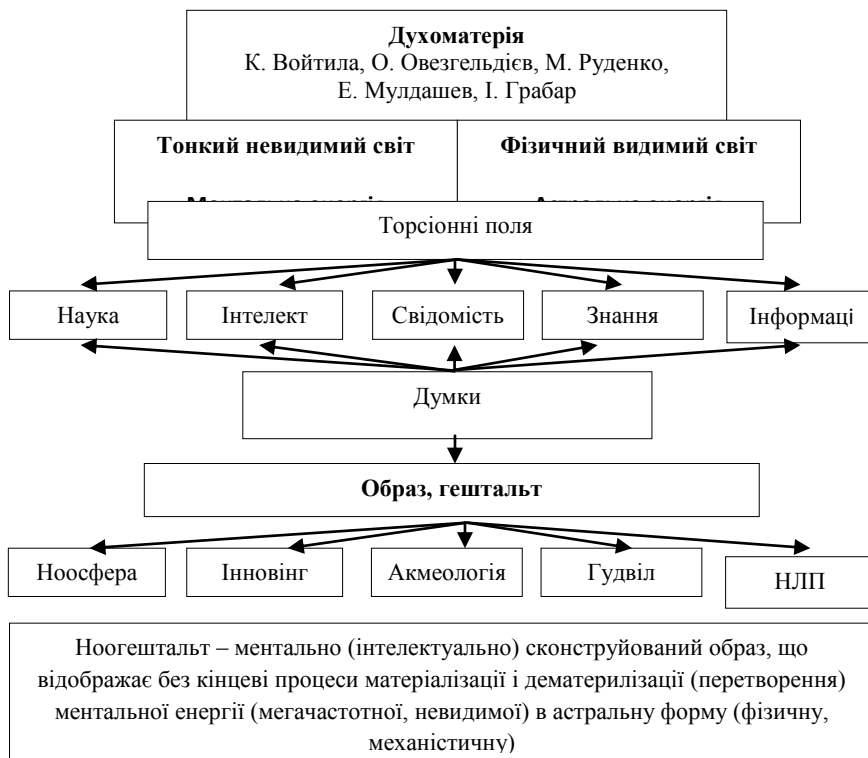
**Духоматерія**
К. Войтила, О. Овезгельдієв, М. Руденко, Е. Мулдашев, І. Грабар

**Тонкий невидимий світ**

**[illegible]**

**Фізичний видимий світ**

**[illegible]**

Торсіонні поля

Наука

Інтелект

Свідомість

Знання

Інформаці

Думки

**Образ, гештальт**

Ноосфера

Інновінг

Акмеологія

Гудвіл

НЛП

Ноогештальт – ментально (інтелектуально) сконструйований образ, що відображає без кінцеві процеси матеріалізації і дематерилізації (перетворення) ментальної енергії (мегачастотної, невидимої) в астральну форму (фізичну, механістичну)